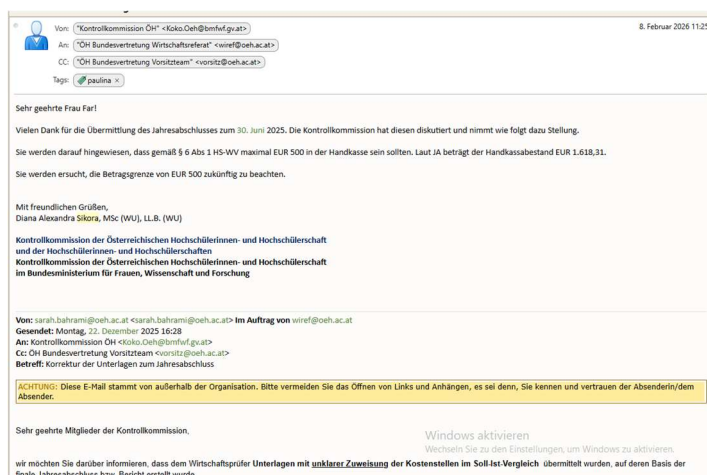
Von: "Kontrollkommission ÖH" <Koko.Oeh@bmfwf.gv.at>
An: "ÖH Bundesvertretung Wirtschaftsreferat" <wiref@oeh.ac.at>
CC: "ÖH Bundesvertretung Vorsitzteam" <vorsitz@oeh.ac.at>
Tags: paulina ×

8. Februar 2026 11:25

Sehr geehrte Frau Far!

Vielen Dank für die Übermittlung des Jahresabschlusses zum 30. Juni 2025. Die Kontrollkommission hat diesen diskutiert und nimmt wie folgt dazu Stellung.

Sie werden darauf hingewiesen, dass gemäß § 6 Abs 1 HS-WV maximal EUR 500 in der Handkasse sein sollten. Laut JA beträgt der Handkassabestand EUR 1.618,31.

Sie werden ersucht, die Betragsgrenze von EUR 500 zukünftig zu beachten.

Mit freundlichen Grüßen,
Diana Alexandra Sikora, MSc (WU), LL.B. (WU)

Kontrollkommission der Österreichischen Hochschülerinnen- und Hochschülerschaft
und der Hochschülerinnen- und Hochschülerschaften
Kontrollkommission der Österreichischen Hochschülerinnen- und Hochschülerschaft
im Bundesministerium für Frauen, Wissenschaft und Forschung

Von: sarah.bahrami@oeh.ac.at <sarah.bahrami@oeh.ac.at> Im Auftrag von wiref@oeh.ac.at
Gesendet: Montag, 22. Dezember 2025 16:28
An: Kontrollkommission ÖH <Koko.Oeh@bmfwf.gv.at>
Cc: ÖH Bundesvertretung Vorsitzteam <vorsitz@oeh.ac.at>
Betreff: Korrektur der Unterlagen zum Jahresabschluss

ACHTUNG: Diese E-Mail stammt von außerhalb der Organisation. Bitte vermeiden Sie das Öffnen von Links und Anhängen, es sei denn, Sie kennen und vertrauen der Absenderin/dem Absender.

Sehr geehrte Mitglieder der Kontrollkommission,

Windows aktivieren
Wechseln Sie zu den Einstellungen, um Windows zu aktivieren.

wir möchten Sie darüber informieren, dass dem Wirtschaftsprüfer Unterlagen mit unklarer Zuweisung der Kostenstellen im Soll-Ist-Vergleich übermittelt wurden, auf deren Basis der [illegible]